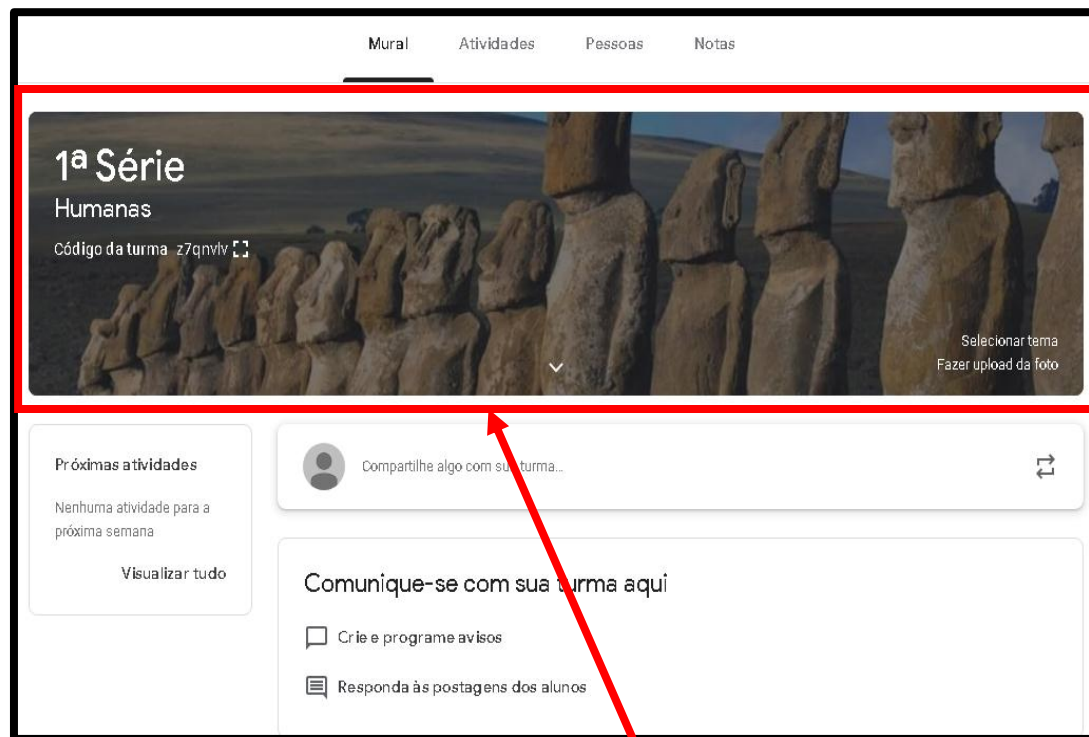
Mural Atividades Pessoas Notas

1ª Série
Humanas
Código da turma z7qnvlv

Selecionar tema
Fazer upload da foto

Próximas atividades
Nenhuma atividade para a próxima semana
Visualizar tudo

Compartilhe algo com sua turma...

Comunique-se com sua turma aqui
Crie e programe avisos
Responda às postagens dos alunos